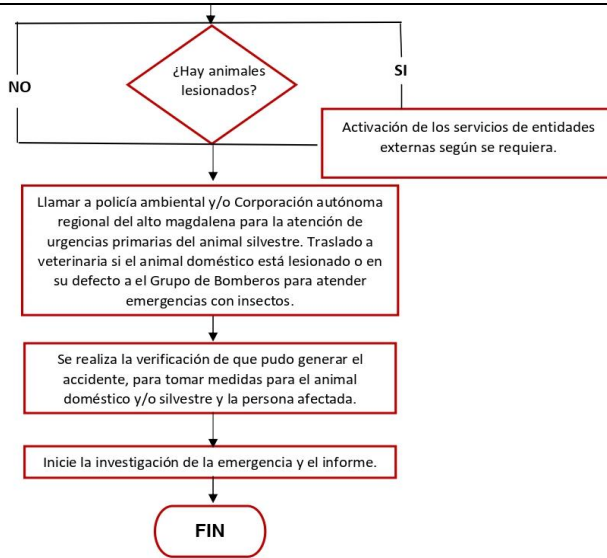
¿Hay animales lesionados?

NO

SI

Activación de los servicios de entidades externas según se requiera.

Llamar a policía ambiental y/o Corporación autónoma regional del alto magdalena para la atención de urgencias primarias del animal silvestre. Traslado a veterinaria si el animal doméstico está lesionado o en su defecto a el Grupo de Bomberos para atender emergencias con insectos.

Se realiza la verificación de que pudo generar el accidente, para tomar medidas para el animal doméstico y/o silvestre y la persona afectada.

Inicie la investigación de la emergencia y el informe.

FIN